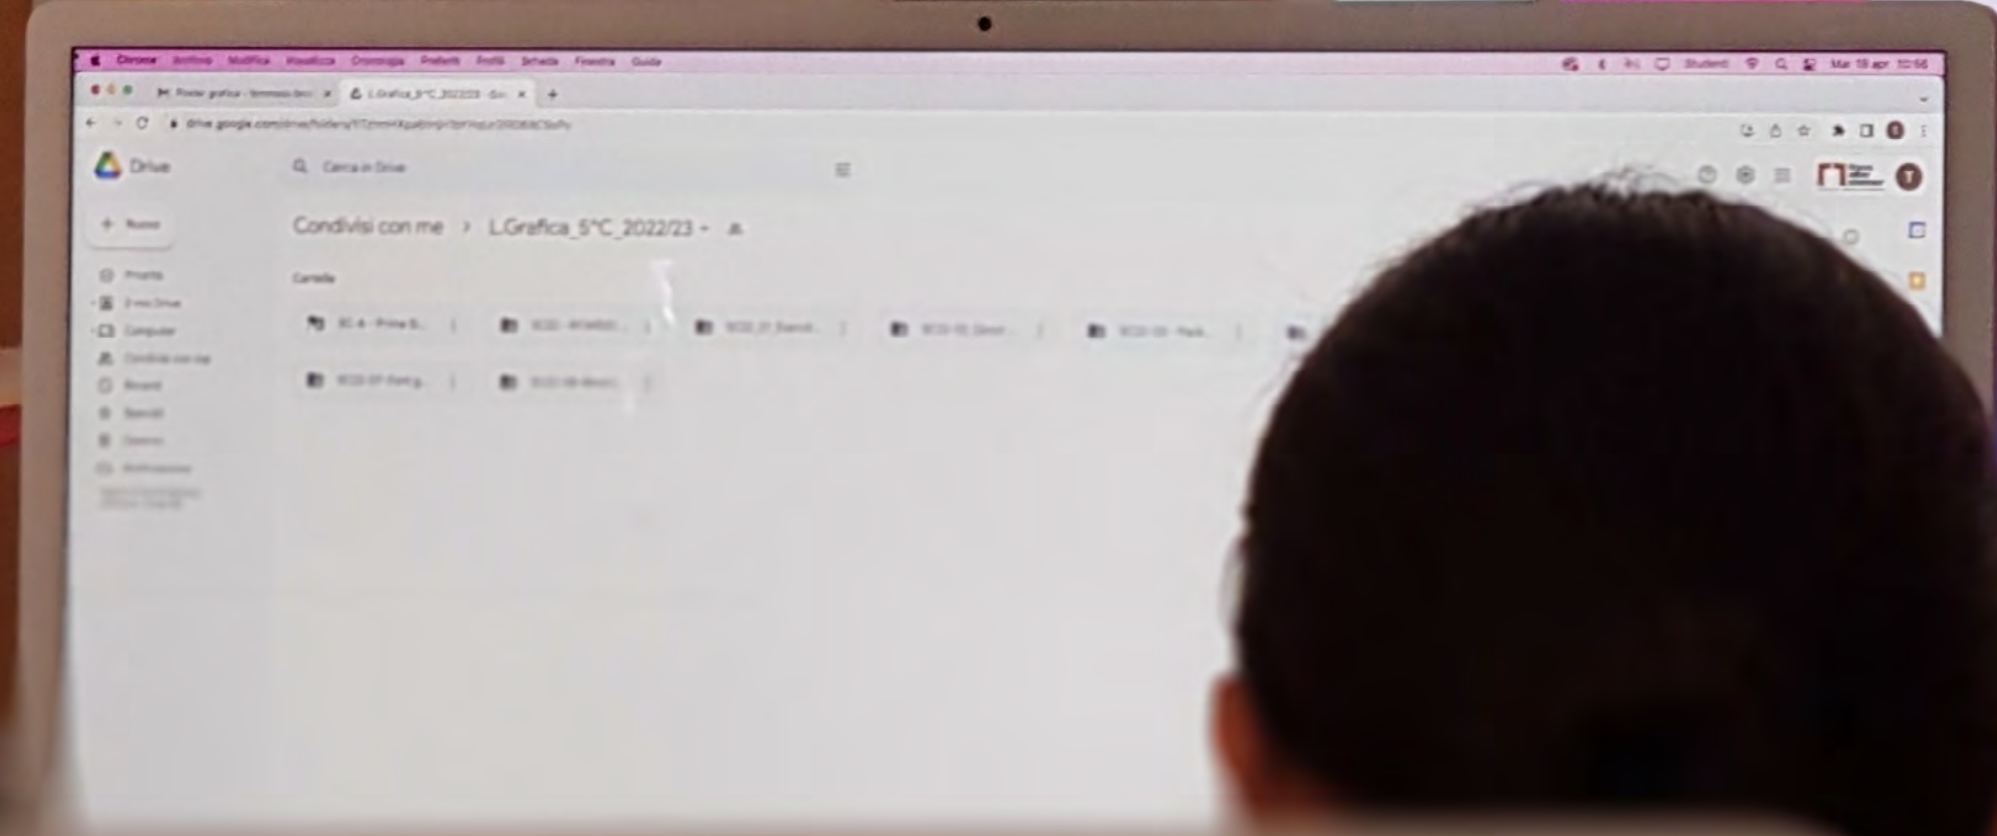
Chrome Archivio Modifica Visualizza Cronologia Preferiti Profili Scheda Finestra Guida

Studenti Mar 18 apr 10:56

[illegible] × L.Grafica_5°C_2022/23 - Go ×

drive.google.com/drive/folders/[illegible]

Drive

Cerca in Drive

+ Nuovo

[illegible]

Condivisi con me › L.Grafica_5°C_2022/23 ▾

Cartelle

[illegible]